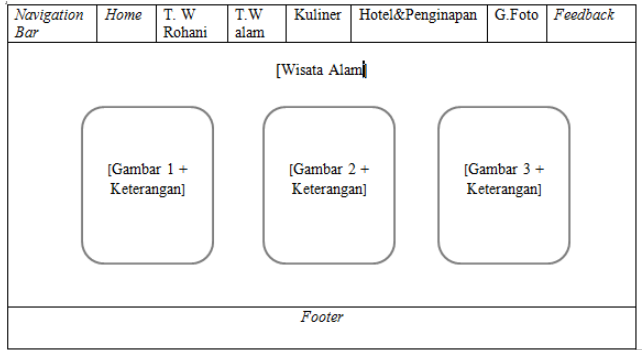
| Navigation Bar | Home | T. W Rohani | T.W alam | Kuliner | Hotel&Penginapan | G.Foto | Feedback |
|---|---|---|---|---|---|---|---|

[Wisata Alam]

[Gambar 1 + Keterangan]

[Gambar 2 + Keterangan]

[Gambar 3 + Keterangan]

Footer